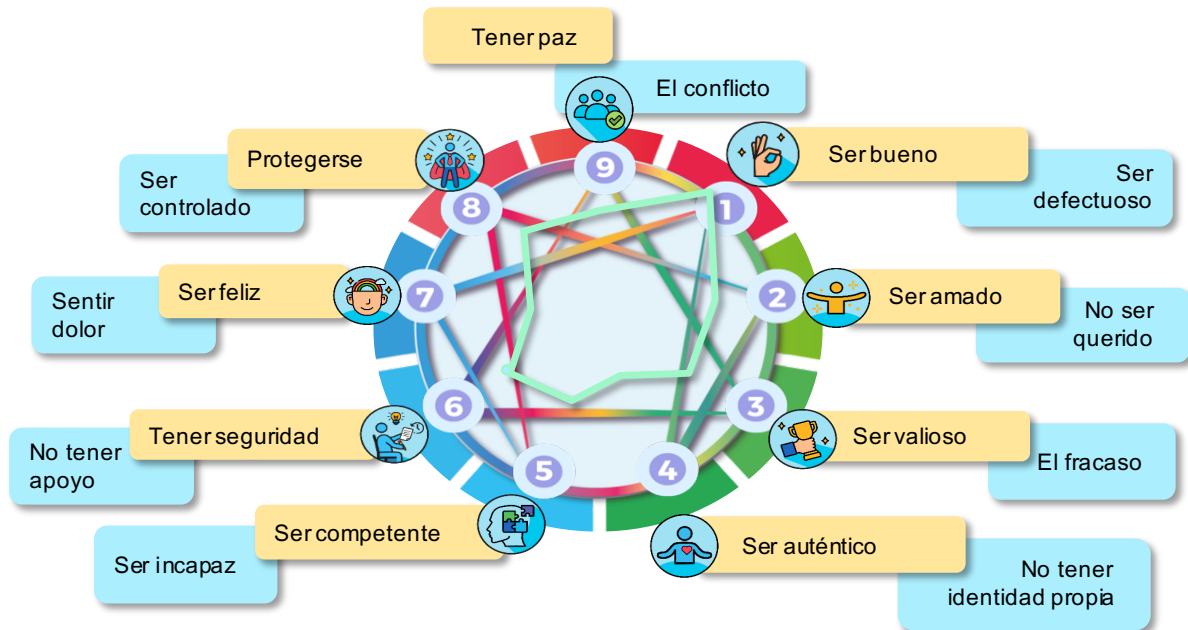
Tener paz

El conflicto

9

Protegerse

Ser controlado

8

Ser bueno

Ser defectuoso

1

Ser feliz

Sentir dolor

7

2

Ser amado

No ser querido

6

Tener seguridad

No tener apoyo

3

Ser valioso

El fracaso

5

4

Ser competente

Ser incapaz

Ser auténtico

No tener identidad propia